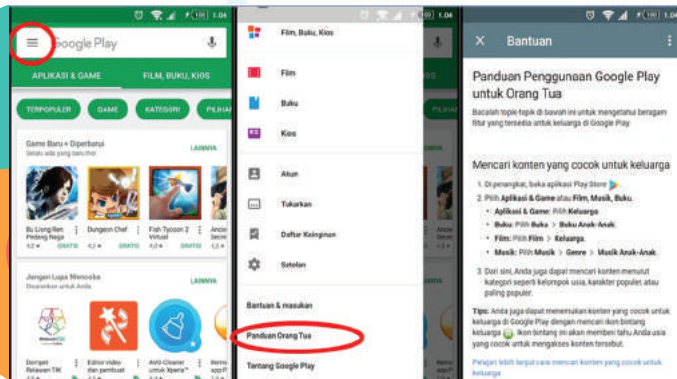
100 1.04

Google Play

APLIKASI & GAME

FILM, BUKU, KIOS

TERPOPULER

GAME

KATEGORI

PILIHA

Game Baru + Diperbarui

Selalu ada yang baru ftw

LAINNYA

Bu Liong Ren Pedang Naga

4.2 GRATIS

Dungeon Chef

4.2 GRATIS

Fish Tycoon 2 Virtual

4.2 GRATIS

Ancie

Jangan Lupa Mencoba

Disarankan untuk Anda

LAINNYA

Dompet Relawan TIK

Editor video dan pembuat

AVG Cleaner untuk Xperia

Messe app

100 1.04

Film, Buku, Kios

Film

Buku

Kios

Akun

Tukarkan

Daftar Keinginan

Setelan

Bantuan & masukan

Panduan Orang Tua

Tentang Google Play

100 1.04

Bantuan

Panduan Penggunaan Google Play untuk Orang Tua

Bacalah topik-topik di bawah ini untuk mengetahui beragam fitur yang tersedia untuk keluarga di Google Play.

Mencari konten yang cocok untuk keluarga

1. Di perangkat, buka aplikasi Play Store

2. Pilih Aplikasi & Game atau Film, Musik, Buku.

• Aplikasi & Game: Pilih Keluarga

• Buku: Pilih Buku > Buku Anak-Anak.

• Film: Pilih Film > Keluarga.

• Musik: Pilih Musik > Genre > Musik Anak-Anak.

3. Dari sini, Anda juga dapat mencari konten menurut kategori seperti kelompok usia, karakter populer, atau paling populer.

Tips: Anda juga dapat menemukan konten yang cocok untuk keluarga di Google Play dengan mencari ikon bintang keluarga. Ikon bintang ini akan membantu Anda tahu Anda usia yang cocok untuk mengakses konten tersebut.

Pelajari lebih lanjut cara mencari konten yang cocok untuk keluarga